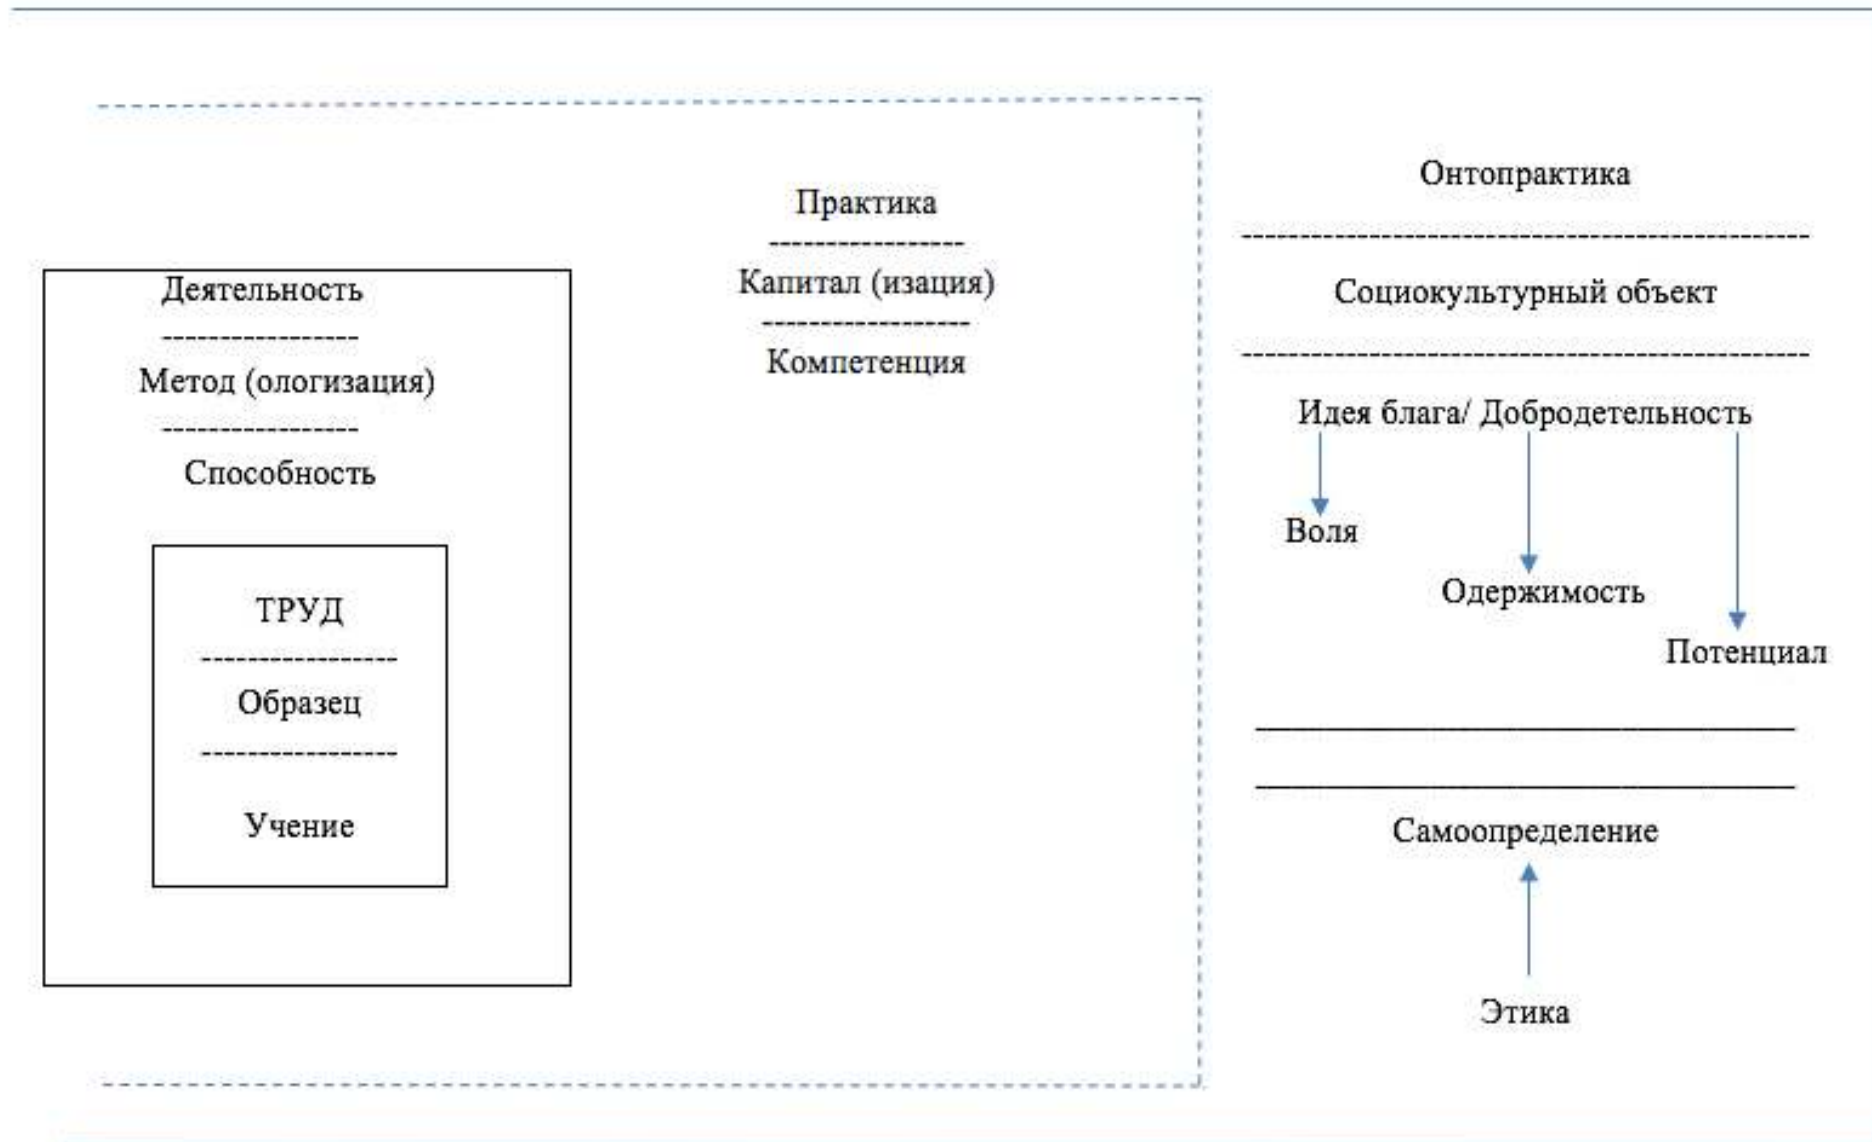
Практика
-----------------
Капитал (изация)
-----------------
Компетенция

Деятельность
-----------------
Метод (ологизация)
-----------------
Способность

ТРУД
-----------------
Образец
-----------------
Учение

Онтопрактика
-----------------
Социокультурный объект
-----------------
Идея блага/ Добродетельность

Воля

Одержимость

Потенциал

Самоопределение

Этика